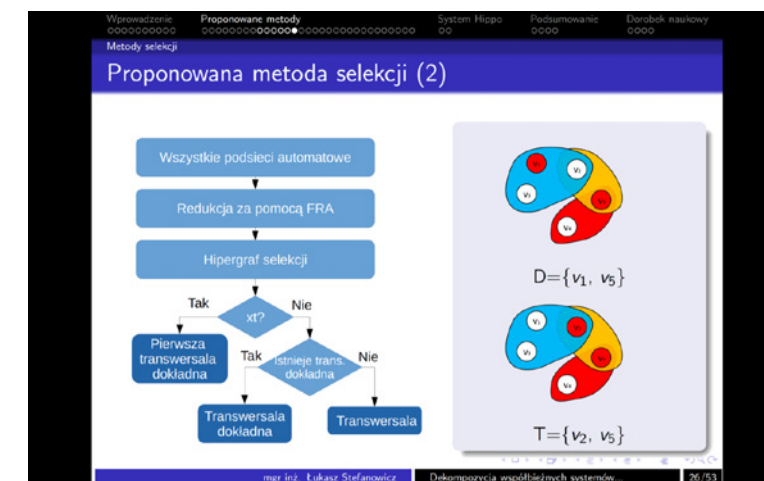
Wprowadzenie Proponowane metody System Hippo Podsumowanie Dorobek naukowy

Metody selekcji

Proponowana metoda selekcji (2)

Wszystkie podsieci automatowe

Redukcja za pomocą FRA

Hipergraf selekcji

Tak

xt?

Nie

Pierwsza transwersala dokładna

Tak

Istnieje trans. dokładna

Nie

Transwersala dokładna

Transwersala

$v_1$ $v_2$ $v_3$ $v_4$ $v_5$

D=$\{v_1, v_5\}$

$v_1$ $v_2$ $v_3$ $v_4$ $v_5$

T=$\{v_2, v_5\}$

mgr inż. Łukasz Stefanowicz Dekompozycja współbieżnych systemów... 26/53